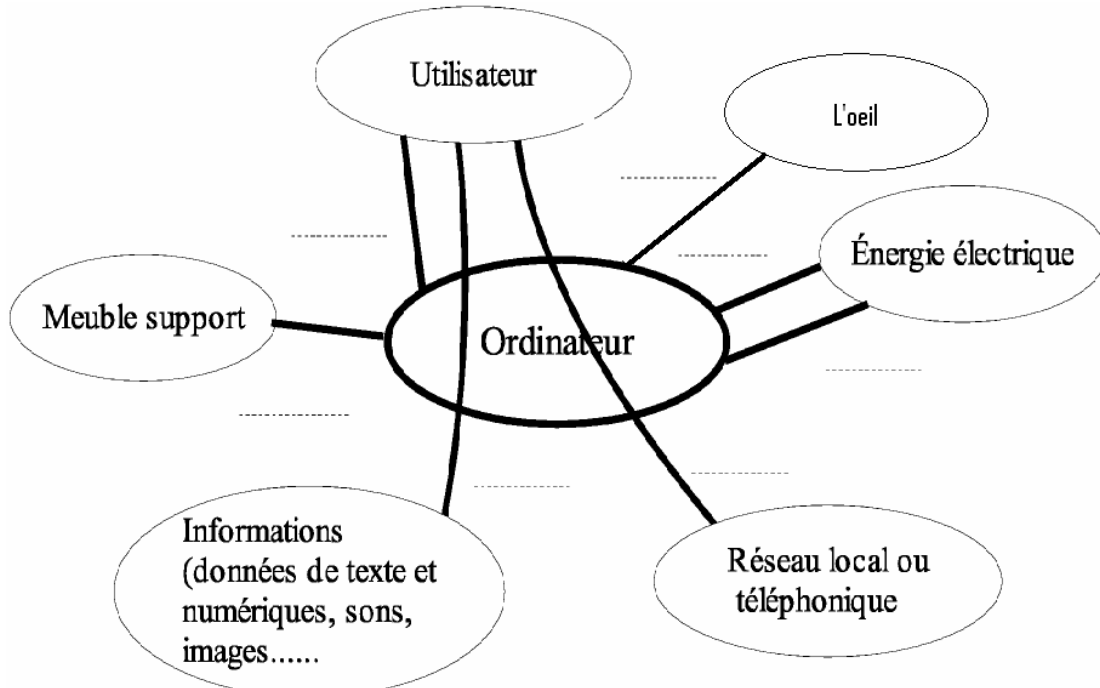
Utilisateur

L'oeil

..............

..............

..............

Énergie électrique

Meuble support

Ordinateur

..............

..............

..............

..............

Informations (données de texte et numériques, sons, images......

Réseau local ou téléphonique